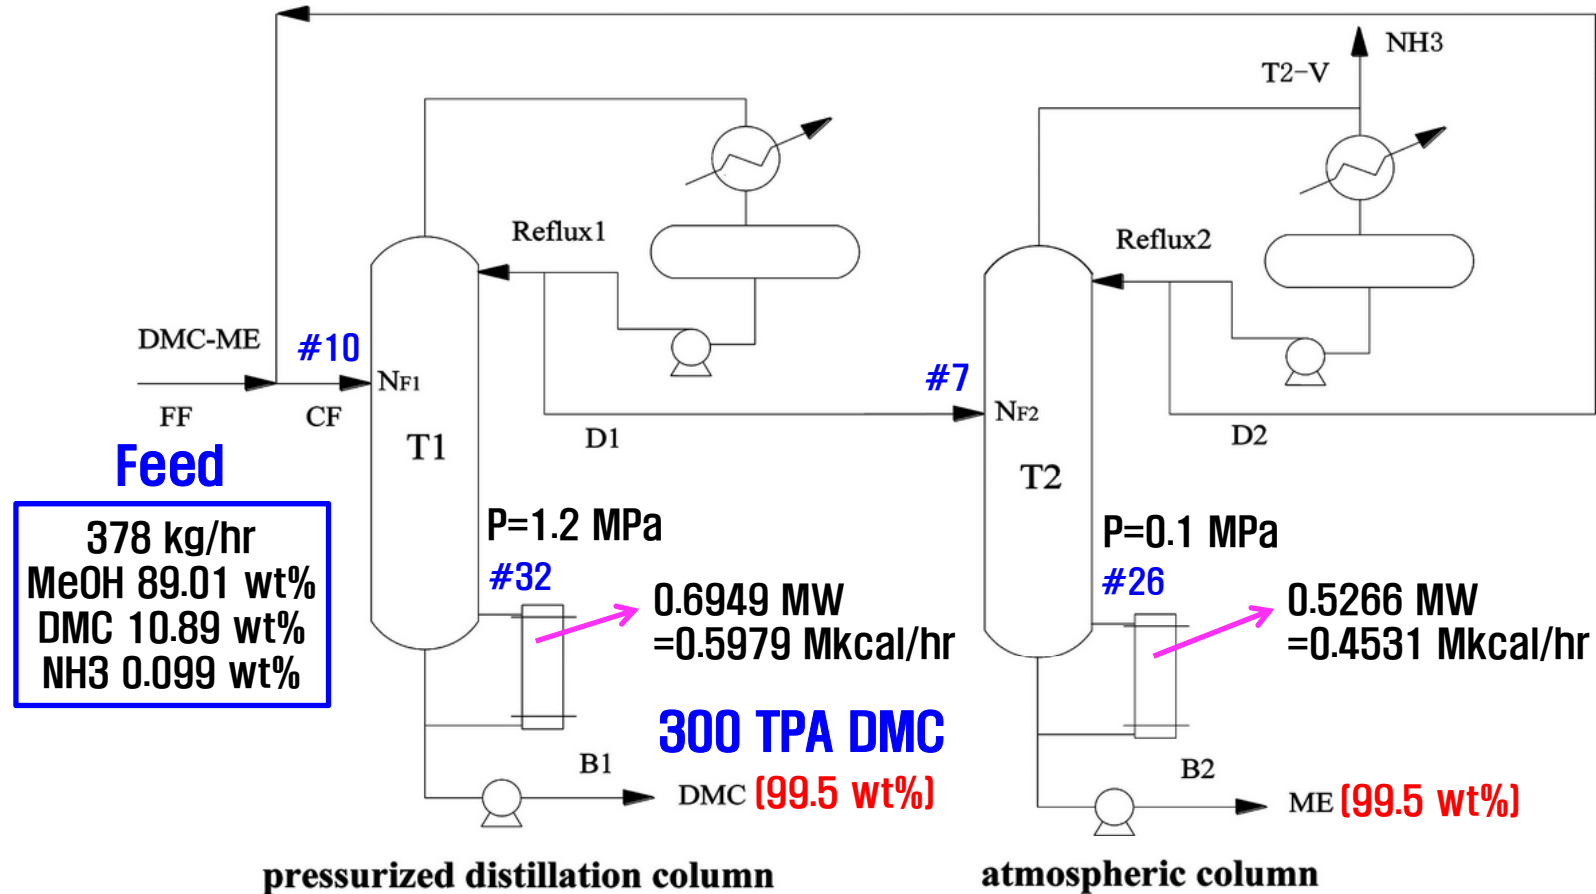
NH3

T2-V

Reflux1

Reflux2

DMC-ME

#10

NF1

#7

NF2

FF

CF

T1

D1

D2

T2

Feed

378 kg/hr
MeOH 89.01 wt%
DMC 10.89 wt%
NH3 0.099 wt%

P=1.2 MPa

#32

0.6949 MW
=0.5979 Mkcal/hr

P=0.1 MPa

#26

0.5266 MW
=0.4531 Mkcal/hr

300 TPA DMC

B1

DMC (99.5 wt%)

B2

ME (99.5 wt%)

pressurized distillation column

atmospheric column